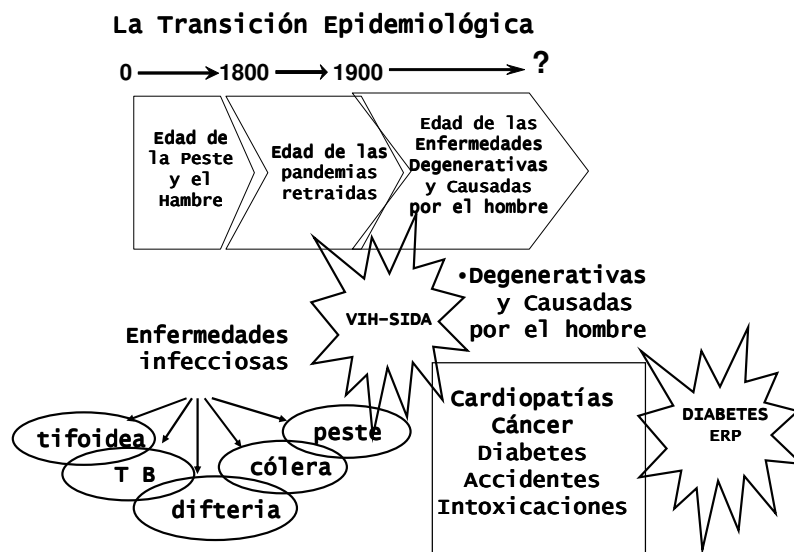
La Transición Epidemiológica

0 → 1800 → 1900 → ?

Edad de la Peste y el Hambre

Edad de las pandemias retraidas

Edad de las Enfermedades Degenerativas y Causadas por el hombre

VIH-SIDA

•Degenerativas y Causadas por el hombre

Enfermedades infecciosas

tifoidea

T B

difteria

cólera

peste

Cardiopatías
Cáncer
Diabetes
Accidentes
Intoxicaciones

DIABETES ERP